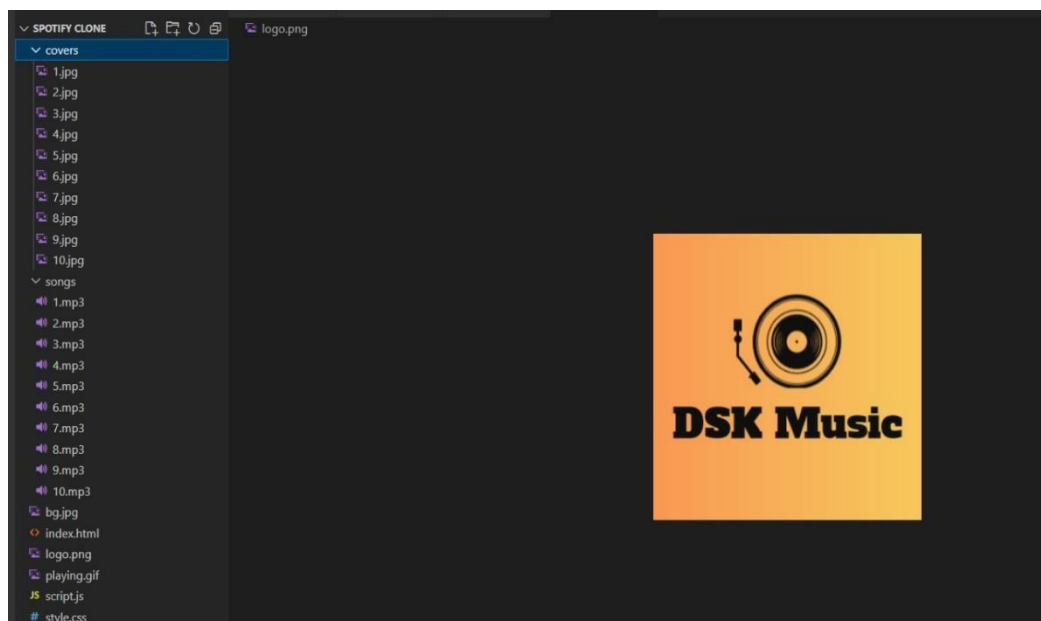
SPOTIFY CLONE
covers
1.jpg
2.jpg
3.jpg
4.jpg
5.jpg
6.jpg
7.jpg
8.jpg
9.jpg
10.jpg
songs
1.mp3
2.mp3
3.mp3
4.mp3
5.mp3
6.mp3
7.mp3
8.mp3
9.mp3
10.mp3
bg.jpg
index.html
logo.png
playing.gif
JS script.js
# style.css

logo.png

DSK Music